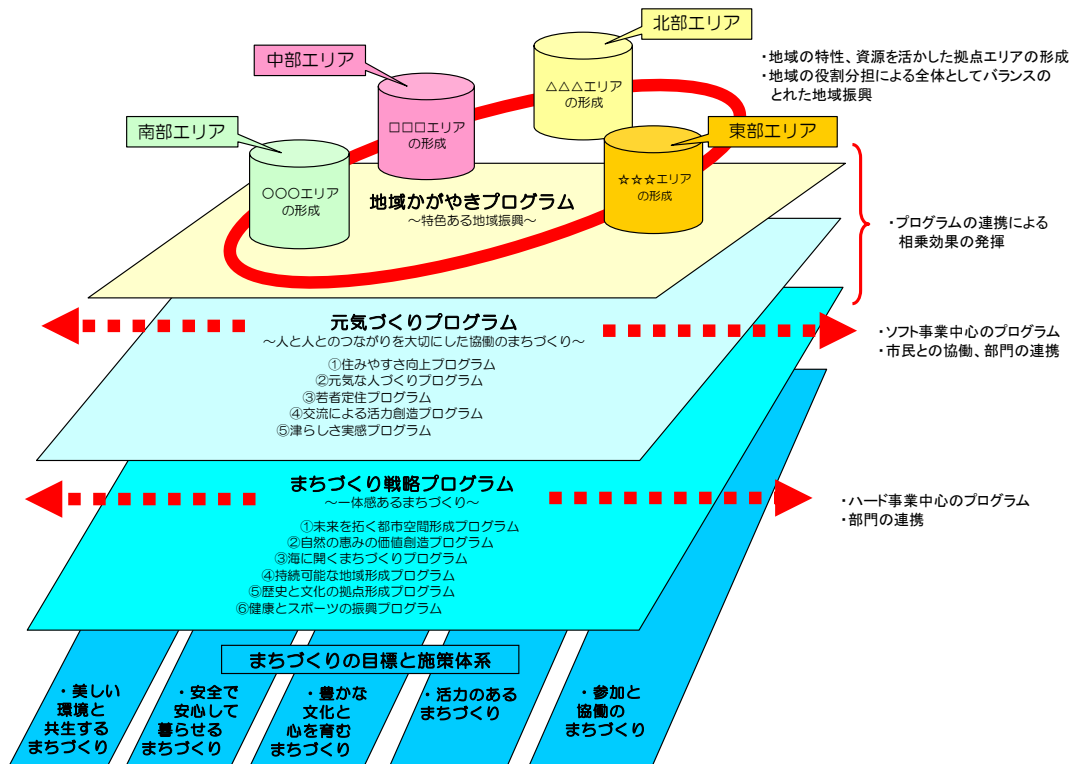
北部エリア

中部エリア

・地域の特性、資源を活かした拠点エリアの形成
・地域の役割分担による全体としてバランスのとれた地域振興

△△△エリアの形成

□□□エリアの形成

南部エリア

東部エリア

○○○エリアの形成

☆☆☆エリアの形成

地域かがやきプログラム
～特色ある地域振興～

・プログラムの連携による相乗効果の発揮

元気づくりプログラム
～人と人とのつながりを大切にした協働のまちづくり～

・ソフト事業中心のプログラム
・市民との協働、部門の連携

①住みやすさ向上プログラム
②元気な人づくりプログラム
③若者定住プログラム
④交流による活力創造プログラム
⑤津らしさ実感プログラム

まちづくり戦略プログラム
～一体感あるまちづくり～

・ハード事業中心のプログラム
・部門の連携

①未来を拓く都市空間形成プログラム
②自然の恵みの価値創造プログラム
③海に開くまちづくりプログラム
④持続可能な地域形成プログラム
⑤歴史と文化の拠点形成プログラム
⑥健康とスポーツの振興プログラム

まちづくりの目標と施策体系

・美しい環境と共生するまちづくり

・安全で安心して暮らせるまちづくり

・豊かな文化と心を育むまちづくり

・活力のあるまちづくり

・参加と協働のまちづくり